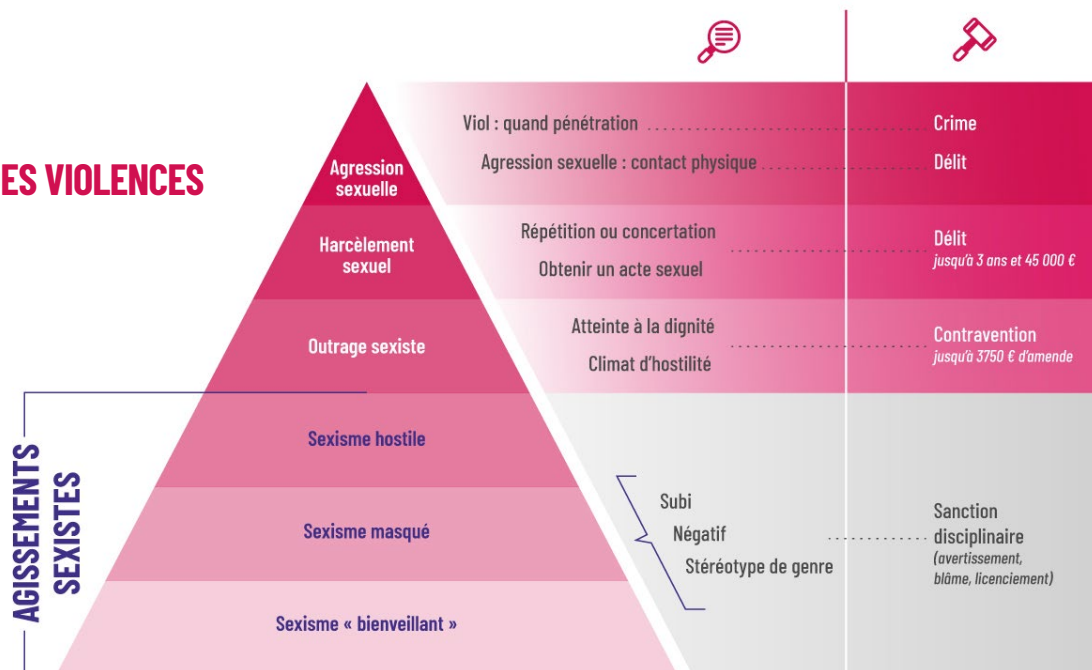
ES VIOLENCES

AGISSEMENTS SEXISTES

Agression sexuelle

Viol : quand pénétration Crime

Agression sexuelle : contact physique Délit

Harcèlement sexuel

Répétition ou concertation

Obtenir un acte sexuel

Délit
jusqu'à 3 ans et 45 000 €

Outrage sexiste

Atteinte à la dignité

Climat d'hostilité

Contravention
jusqu'à 3750 € d'amende

Sexisme hostile

Sexisme masqué

Sexisme « bienveillant »

Subi

Négatif

Stéréotype de genre

Sanction disciplinaire
(avertissement, blâme, licenciement)